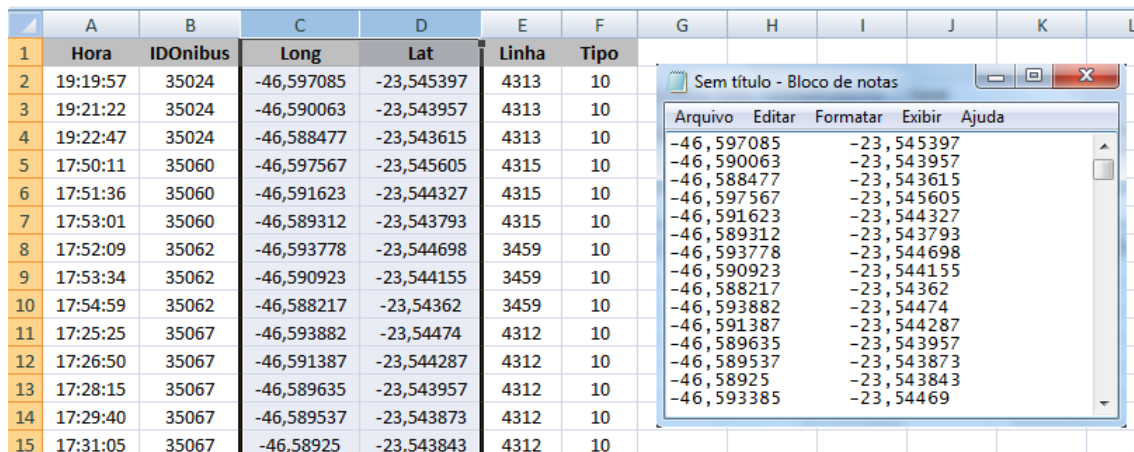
| | A | B | C | D | E | F | G | H | I | J | K | L |
|---|---|---|---|---|---|---|---|---|---|---|---|---|
| 1 | Hora | IDOnibus | Long | Lat | Linha | Tipo | | | | | | |
| 2 | 19:19:57 | 35024 | -46,597085 | -23,545397 | 4313 | 10 | | | | | | |
| 3 | 19:21:22 | 35024 | -46,590063 | -23,543957 | 4313 | 10 | | | | | | |
| 4 | 19:22:47 | 35024 | -46,588477 | -23,543615 | 4313 | 10 | | | | | | |
| 5 | 17:50:11 | 35060 | -46,597567 | -23,545605 | 4315 | 10 | | | | | | |
| 6 | 17:51:36 | 35060 | -46,591623 | -23,544327 | 4315 | 10 | | | | | | |
| 7 | 17:53:01 | 35060 | -46,589312 | -23,543793 | 4315 | 10 | | | | | | |
| 8 | 17:52:09 | 35062 | -46,593778 | -23,544698 | 3459 | 10 | | | | | | |
| 9 | 17:53:34 | 35062 | -46,590923 | -23,544155 | 3459 | 10 | | | | | | |
| 10 | 17:54:59 | 35062 | -46,588217 | -23,54362 | 3459 | 10 | | | | | | |
| 11 | 17:25:25 | 35067 | -46,593882 | -23,54474 | 4312 | 10 | | | | | | |
| 12 | 17:26:50 | 35067 | -46,591387 | -23,544287 | 4312 | 10 | | | | | | |
| 13 | 17:28:15 | 35067 | -46,589635 | -23,543957 | 4312 | 10 | | | | | | |
| 14 | 17:29:40 | 35067 | -46,589537 | -23,543873 | 4312 | 10 | | | | | | |
| 15 | 17:31:05 | 35067 | -46,58925 | -23,543843 | 4312 | 10 | | | | | | |

Sem título - Bloco de notas

Arquivo Editar Formatar Exibir Ajuda

-46,597085 -23,545397
-46,590063 -23,543957
-46,588477 -23,543615
-46,597567 -23,545605
-46,591623 -23,544327
-46,589312 -23,543793
-46,593778 -23,544698
-46,590923 -23,544155
-46,588217 -23,54362
-46,593882 -23,54474
-46,591387 -23,544287
-46,589635 -23,543957
-46,589537 -23,543873
-46,58925 -23,543843
-46,593385 -23,54469